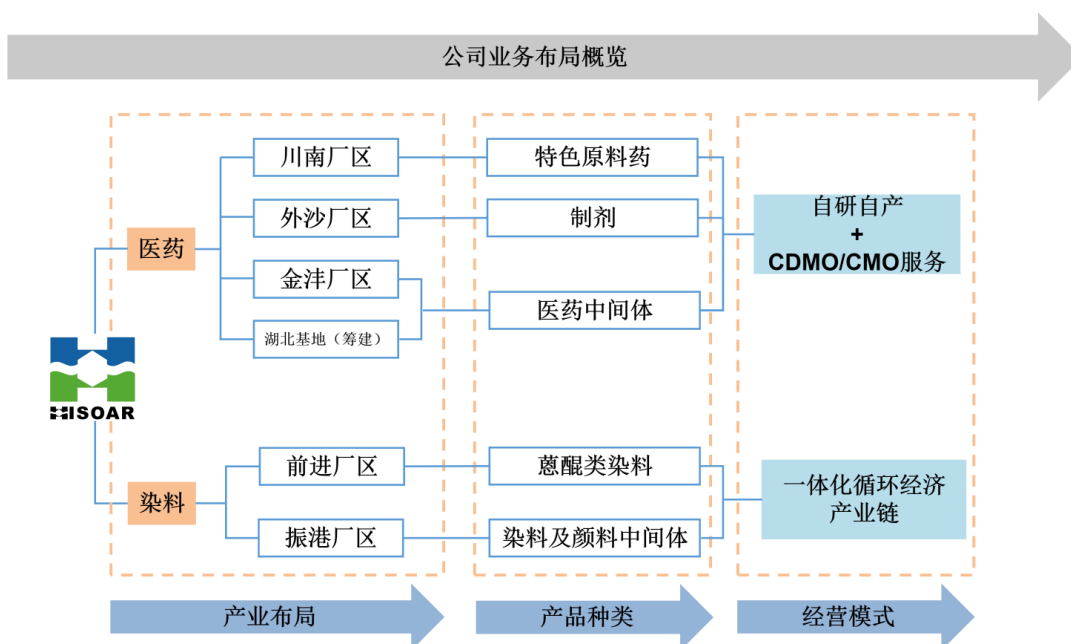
公司业务布局概览

医药

川南厂区

外沙厂区

金沣厂区

湖北基地（筹建）

特色原料药

制剂

医药中间体

自研自产
+
CDMO/CMO服务

HISOAR

染料

前进厂区

振港厂区

蒽醌类染料

染料及颜料中间体

一体化循环经济
产业链

产业布局

产品种类

经营模式